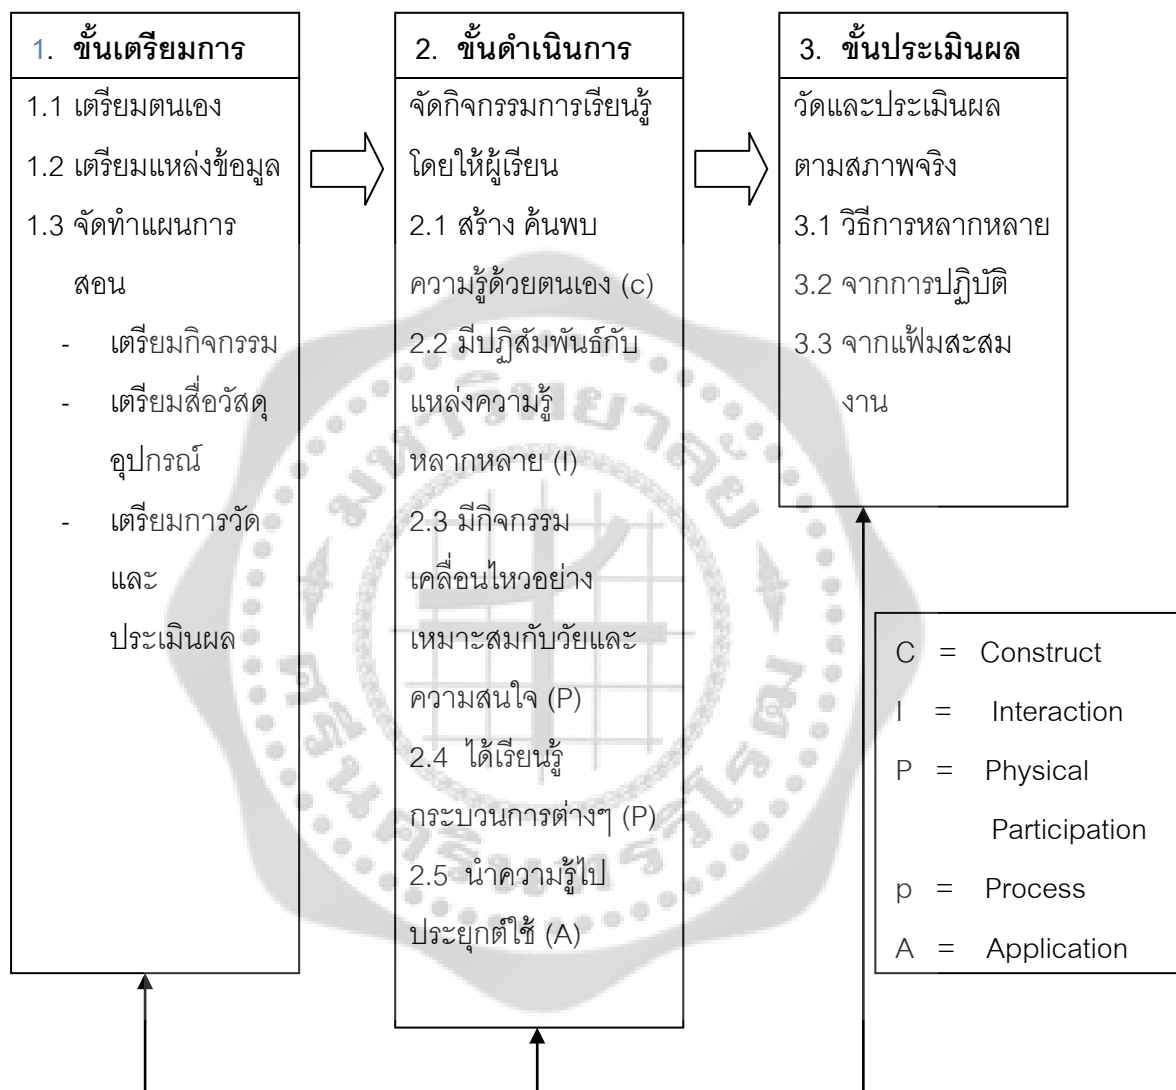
1. ขั้นเตรียมการ

1.1 เตรียมตนเอง

1.2 เตรียมแหล่งข้อมูล

1.3 จัดทำแผนการสอน

- เตรียมกิจกรรม
- เตรียมสื่อวัสดุอุปกรณ์
- เตรียมการวัดและประเมินผล

2. ขั้นดำเนินการ

จัดกิจกรรมการเรียนรู้โดยให้ผู้เรียน

2.1 สร้าง ค้นพบความรู้ด้วยตนเอง (c)

2.2 มีปฏิสัมพันธ์กับแหล่งความรู้หลากหลาย (I)

2.3 มีกิจกรรมเคลื่อนไหวอย่างเหมาะสมกับวัยและความสนใจ (P)

2.4 ได้เรียนรู้กระบวนการต่างๆ (P)

2.5 นำความรู้ไปประยุกต์ใช้ (A)

3. ขั้นประเมินผล

วัดและประเมินผลตามสภาพจริง

3.1 วิธีการหลากหลาย

3.2 จากการปฏิบัติ

3.3 จากแฟ้มสะสมงาน

C = Construct
I = Interaction
P = Physical Participation
p = Process
A = Application